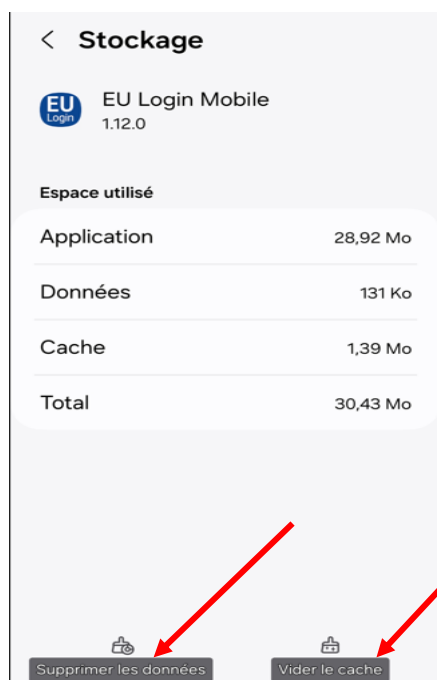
< Stockage

EU Login

EU Login Mobile
1.12.0

Espace utilisé

| | |
|---|---|
| Application | 28,92 Mo |
| Données | 131 Ko |
| Cache | 1,39 Mo |
| Total | 30,43 Mo |

Supprimer les données

Vider le cache